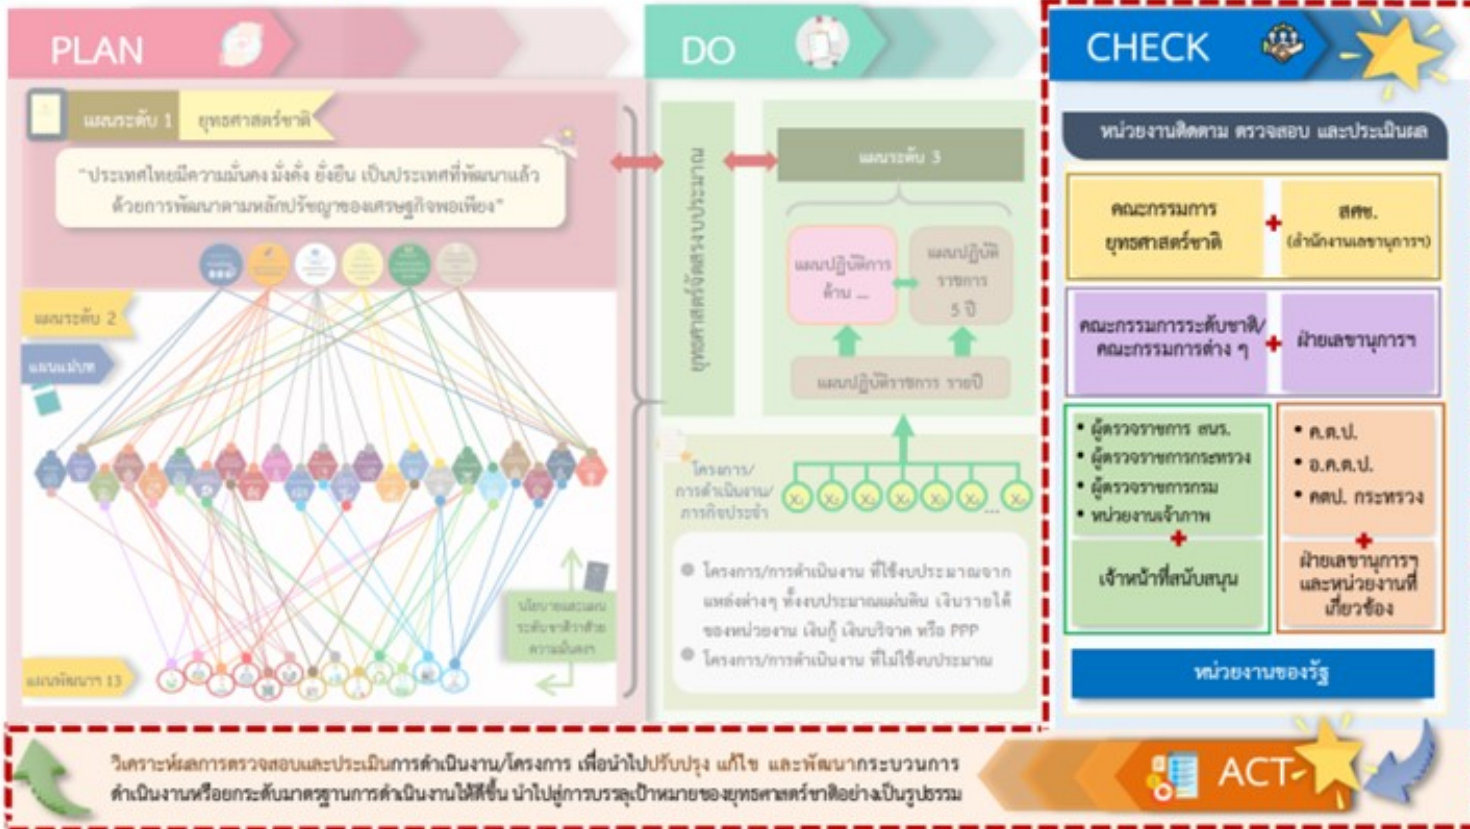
PLAN

แผนระดับ 1 ยุทธศาสตร์ชาติ

"ประเทศไทยมีความมั่นคง มั่งคั่ง ยั่งยืน เป็นประเทศที่พัฒนาแล้ว ด้วยการพัฒนาตามหลักปรัชญาของเศรษฐกิจพอเพียง"

แผนระดับ 2

แผนแม่บท

นโยบายและแผนระดับชาติว่าด้วยความมั่นคง

แผนพัฒนาฯ 13

DO

ยุทธศาสตร์จัดสรรงบประมาณ

แผนระดับ 3

แผนปฏิบัติการด้าน ...

แผนปฏิบัติราชการ 5 ปี

แผนปฏิบัติราชการ รายปี

โครงการ/การดำเนินงาน/ภารกิจประจำ

● โครงการ/การดำเนินงาน ที่ใช้งบประมาณจากแหล่งต่างๆ ทั้งงบประมาณแผ่นดิน เงินรายได้ของหน่วยงาน เงินกู้ เงินบริจาค หรือ PPP

● โครงการ/การดำเนินงาน ที่ไม่ใช้งบประมาณ

CHECK

หน่วยงานติดตาม ตรวจสอบ และประเมินผล

คณะกรรมการยุทธศาสตร์ชาติ + สศช. (สำนักงานเลขานุการฯ)

คณะกรรมการระดับชาติ/คณะกรรมการต่าง ๆ + ฝ่ายเลขานุการฯ

• ผู้ตรวจราชการ สนร.
• ผู้ตรวจราชการกระทรวง
• ผู้ตรวจราชการกรม
• หน่วยงานเจ้าภาพ
+
เจ้าหน้าที่สนับสนุน

• ค.ต.ป.
• อ.ค.ต.ป.
• คตป. กระทรวง
+
ฝ่ายเลขานุการฯ และหน่วยงานที่เกี่ยวข้อง

หน่วยงานของรัฐ

วิเคราะห์ผลการตรวจสอบและประเมินการดำเนินงาน/โครงการ เพื่อนำไปปรับปรุง แก้ไข และพัฒนากระบวนการดำเนินงานหรือยกระดับมาตรฐานการดำเนินงานให้ดีขึ้น นำไปสู่การบรรลุเป้าหมายของยุทธศาสตร์ชาติอย่างเป็นรูปธรรม

ACT